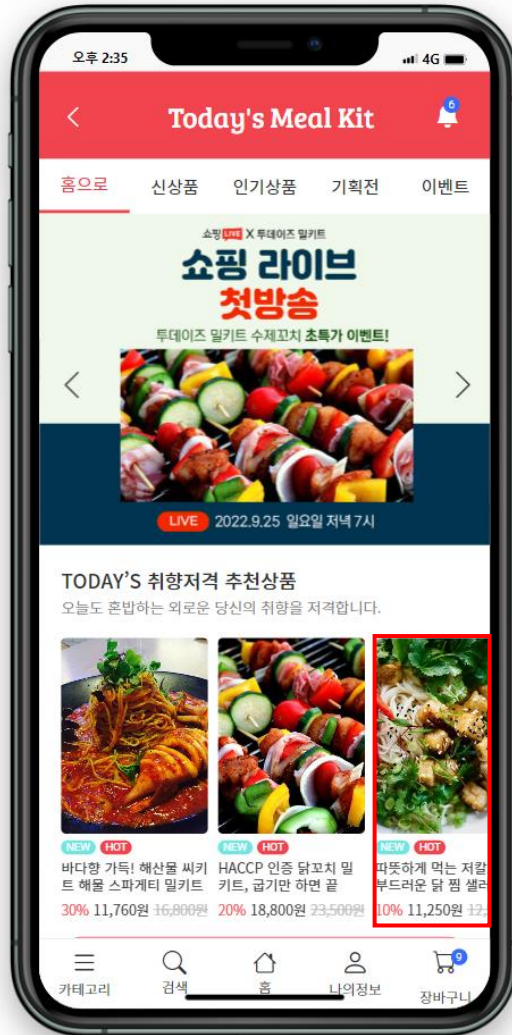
오후 2:35

4G

<

Today's Meal Kit

6

홈으로 신상품 인기상품 기획전 이벤트

쇼핑 LIVE X 투데이즈 밀키트

쇼핑 라이브

첫방송

투데이즈 밀키트 수제꼬치 초특가 이벤트!

<

>

LIVE 2022.9.25 일요일 저녁 7시

TODAY'S 취향저격 추천상품

오늘도 혼밥하는 외로운 당신의 취향을 저격합니다.

NEW HOT

바다향 가득! 해산물 씨키트 해물 스파게티 밀키트

30% 11,760원 16,800원

NEW HOT

HACCP 인증 닭꼬치 밀키트, 굽기만 하면 끝

20% 18,800원 23,500원

NEW HOT

따뜻하게 먹는 저칼 부드러운 닭 찜 샐러

10% 11,250원 12,

카테고리

검색

홈

나의정보

9

장바구니